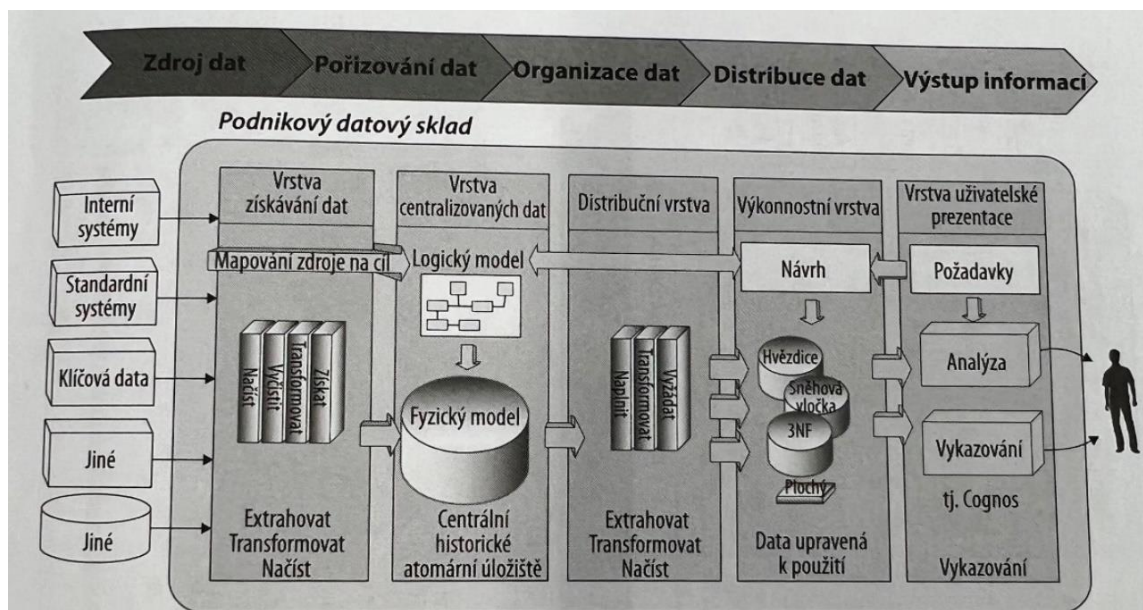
Zdroj dat
Pořizování dat
Organizace dat
Distribuce dat
Výstup informací

Podnikový datový sklad

Interní systémy
Standardní systémy
Klíčová data
Jiné
Jiné

Vrstva získávání dat
Mapování zdroje na cíl
Načíst
Vyčistit
Transformovat
Získat
Extrahovat
Transformovat
Načíst

Vrstva centralizovaných dat
Logický model
Fyzický model
Centrální historické atomární úložiště

Distribuční vrstva
Naplnit
Transformovat
Vyžádat
Extrahovat
Transformovat
Načíst

Výkonnostní vrstva
Návrh
Hvězdice
Sněhová vločka
3NF
Plochý
Data upravená k použití

Vrstva uživatelské prezentace
Požadavky
Analýza
Vykazování
tj. Cognos
Vykazování